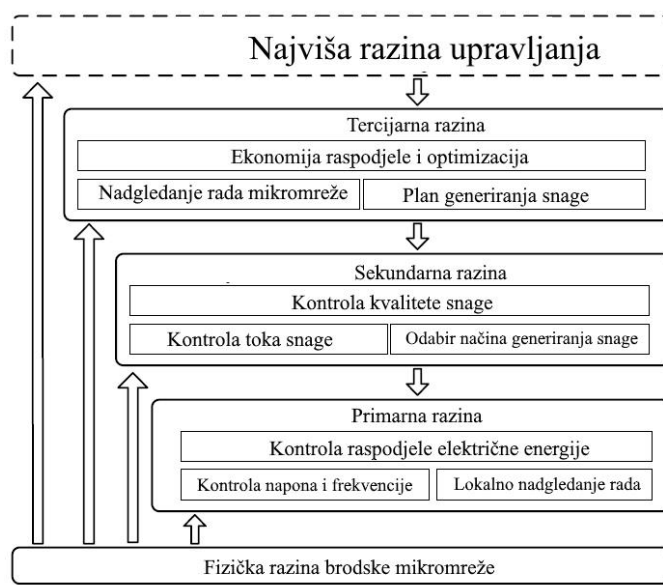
Najviša razina upravljanja

Tercijarna razina

Ekonomija raspodjele i optimizacija

Nadgledanje rada mikromreže

Plan generiranja snage

Sekundarna razina

Kontrola kvalitete snage

Kontrola toka snage

Odabir načina generiranja snage

Primarna razina

Kontrola raspodjele električne energije

Kontrola napona i frekvencije

Lokalno nadgledanje rada

Fizička razina brodske mikromreže